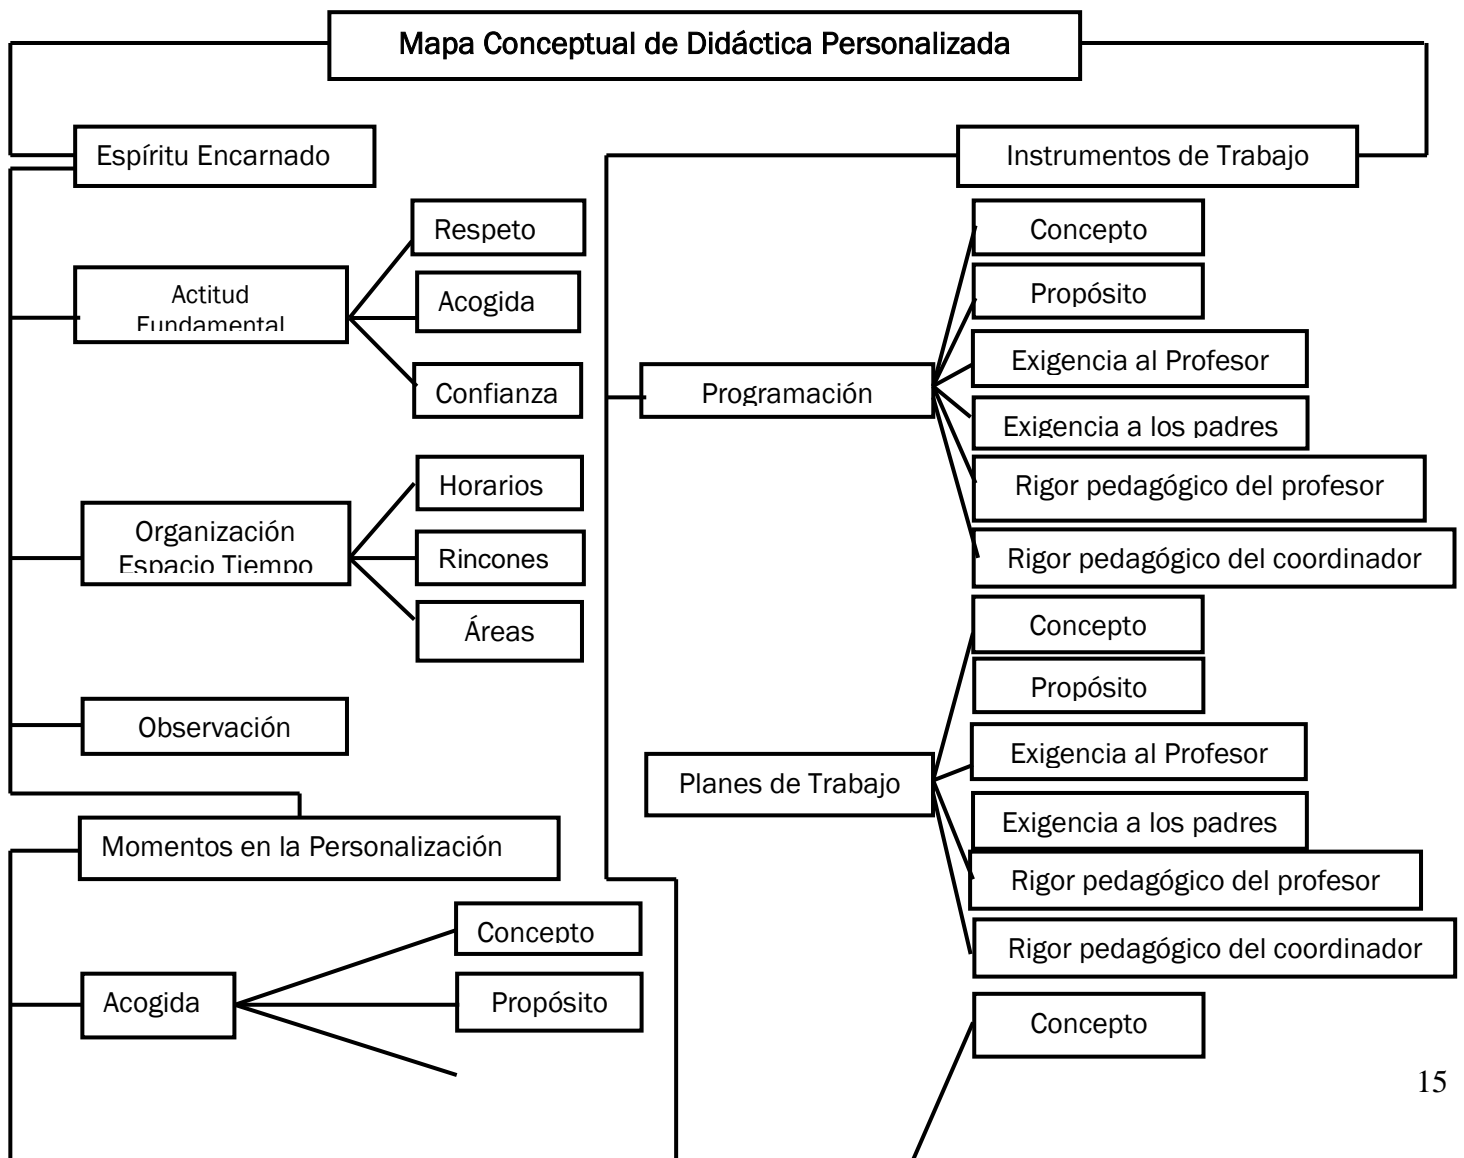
Mapa Conceptual de Didáctica Personalizada

Espíritu Encarnado

Actitud Fundamental

Respeto

Acogida

Confianza

Organización Espacio Tiempo

Horarios

Rincones

Áreas

Observación

Momentos en la Personalización

Acogida

Concepto

Propósito

Instrumentos de Trabajo

Programación

Concepto

Propósito

Exigencia al Profesor

Exigencia a los padres

Rigor pedagógico del profesor

Rigor pedagógico del coordinador

Planes de Trabajo

Concepto

Propósito

Exigencia al Profesor

Exigencia a los padres

Rigor pedagógico del profesor

Rigor pedagógico del coordinador

Concepto

15